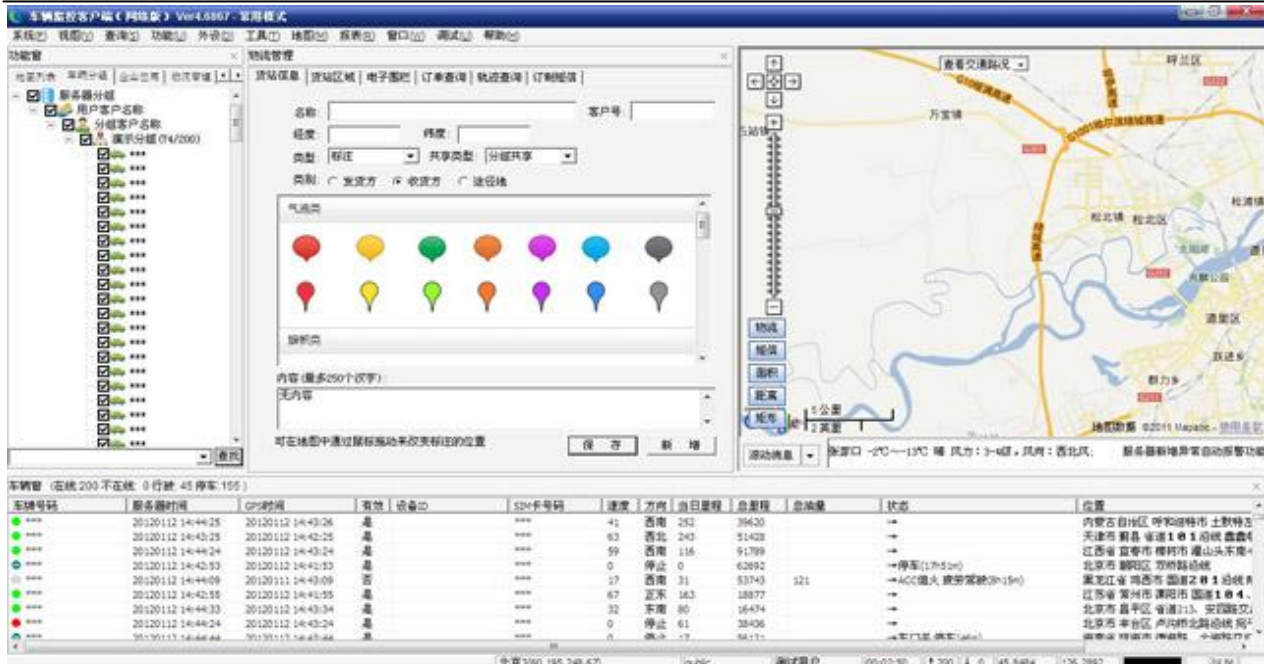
车辆监控客户端（网络版）Ver4.6867 - 常用模式

系统(F) 视图(V) 查询(S) 功能(U) 外设(D) 工具(T) 地图(M) 报表(R) 窗口(W) 调试(J) 帮助(H)

功能窗

车辆分组

服务器分组
用户客户名称
分组客户名称
演示分组 (74/200)
***

查找

物流管理

货站信息 | 货站区域 | 电子围栏 | 订单查询 | 轨迹查询 | 订单报须

名称: 客户号:
经度: 纬度:
类型: 标注 共享类型: 分组共享
类别: 发货方 收货方 途径地

气泡类

旗帜类

内容(最多250个汉字):
无内容

可在地图中通过鼠标拖动来改变标注的位置

保 存 新 增

查看交通路况

万宝镇

松北镇

道里区

群力乡

物流
报须
面积
距离
矩形

5公里
2英里

地图数据 ©2011 Mapabc

滚动消息

张家口 -2℃~-13℃ 晴 风力:3-4级，风向:西北风;

服务器新增异常自动报警功能

车辆窗 (在线:200 不在线: 0 行驶: 45 停车:155)

| 车牌号码 | 服务器时间 | GPS时间 | 有效 | 设备ID | SIM卡号码 | 速度 | 方向 | 当日里程 | 总里程 | 总油量 | 状态 | 位置 |
|---|---|---|---|---|---|---|---|---|---|---|---|---|
| *** | 20120112 14:44:25 | 20120112 14:43:26 | 是 | | *** | 41 | 西南 | 252 | 39620 | | → | 内蒙古自治区 呼和浩特市 土默特左 |
| *** | 20120112 14:43:25 | 20120112 14:42:25 | 是 | | *** | 63 | 西北 | 243 | 51428 | | → | 天津市 蓟县 省道101沿线 |
| *** | 20120112 14:44:24 | 20120112 14:43:24 | 是 | | *** | 59 | 西南 | 116 | 91789 | | → | 江西省 宜春市 樟树市 |
| *** | 20120112 14:42:53 | 20120112 14:41:53 | 是 | | *** | 0 | 停止 | 0 | 62692 | | →停车(17h51m) | 北京市 朝阳区 双桥路沿线 |
| *** | 20120112 14:44:09 | 20120111 14:43:09 | 否 | | *** | 17 | 西南 | 31 | 53743 | 121 | →ACC熄火 疲劳驾驶(8h15m) | 黑龙江省 鸡西市 国道201沿线 |
| *** | 20120112 14:42:55 | 20120112 14:41:55 | 是 | | *** | 67 | 正东 | 163 | 18877 | | → | 江苏省 常州市 溧阳市 国道104 |
| *** | 20120112 14:44:33 | 20120112 14:43:34 | 是 | | *** | 32 | 东南 | 80 | 16474 | | → | 北京市 昌平区 省道213、安四路交 |
| *** | 20120112 14:44:24 | 20120112 14:43:24 | 是 | | *** | 0 | 停止 | 61 | 38406 | | → | 北京市 丰台区 卢沟桥北路沿线 |

测试帐户